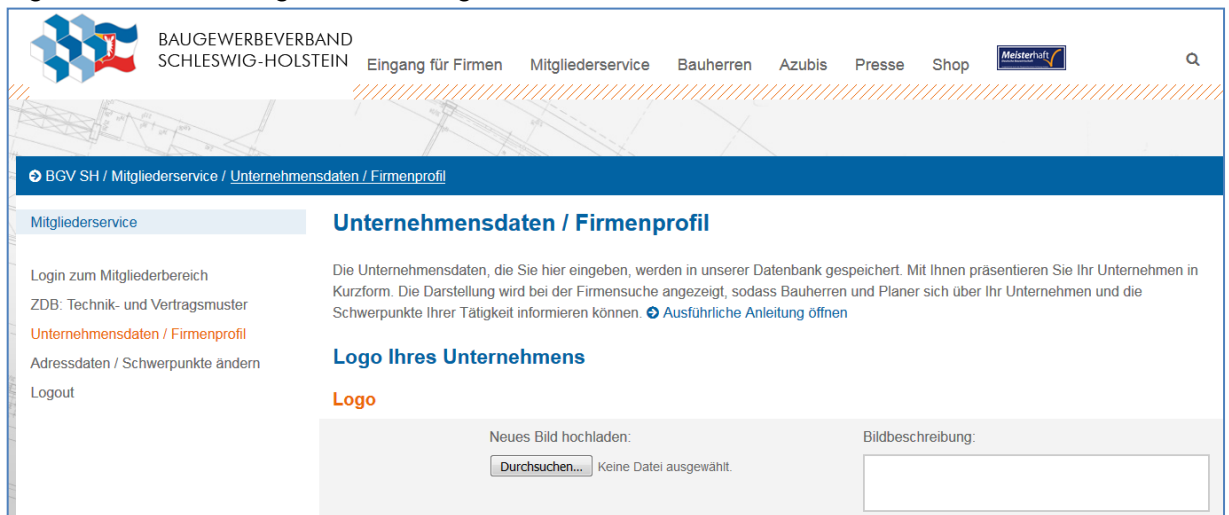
BAUGEWERBEVERBAND SCHLESWIG-HOLSTEIN

Eingang für Firmen Mitgliederservice Bauherren Azubis Presse Shop Meisterhaft

BGV SH / Mitgliederservice / Unternehmensdaten / Firmenprofil

Mitgliederservice

Login zum Mitgliederbereich
ZDB: Technik- und Vertragsmuster
Unternehmensdaten / Firmenprofil
Adressdaten / Schwerpunkte ändern
Logout

Unternehmensdaten / Firmenprofil

Die Unternehmensdaten, die Sie hier eingeben, werden in unserer Datenbank gespeichert. Mit Ihnen präsentieren Sie Ihr Unternehmen in Kurzform. Die Darstellung wird bei der Firmensuche angezeigt, sodass Bauherren und Planer sich über Ihr Unternehmen und die Schwerpunkte Ihrer Tätigkeit informieren können. Ausführliche Anleitung öffnen

Logo Ihres Unternehmens

Logo

Neues Bild hochladen:

Durchsuchen... Keine Datei ausgewählt.

Bildbeschreibung: